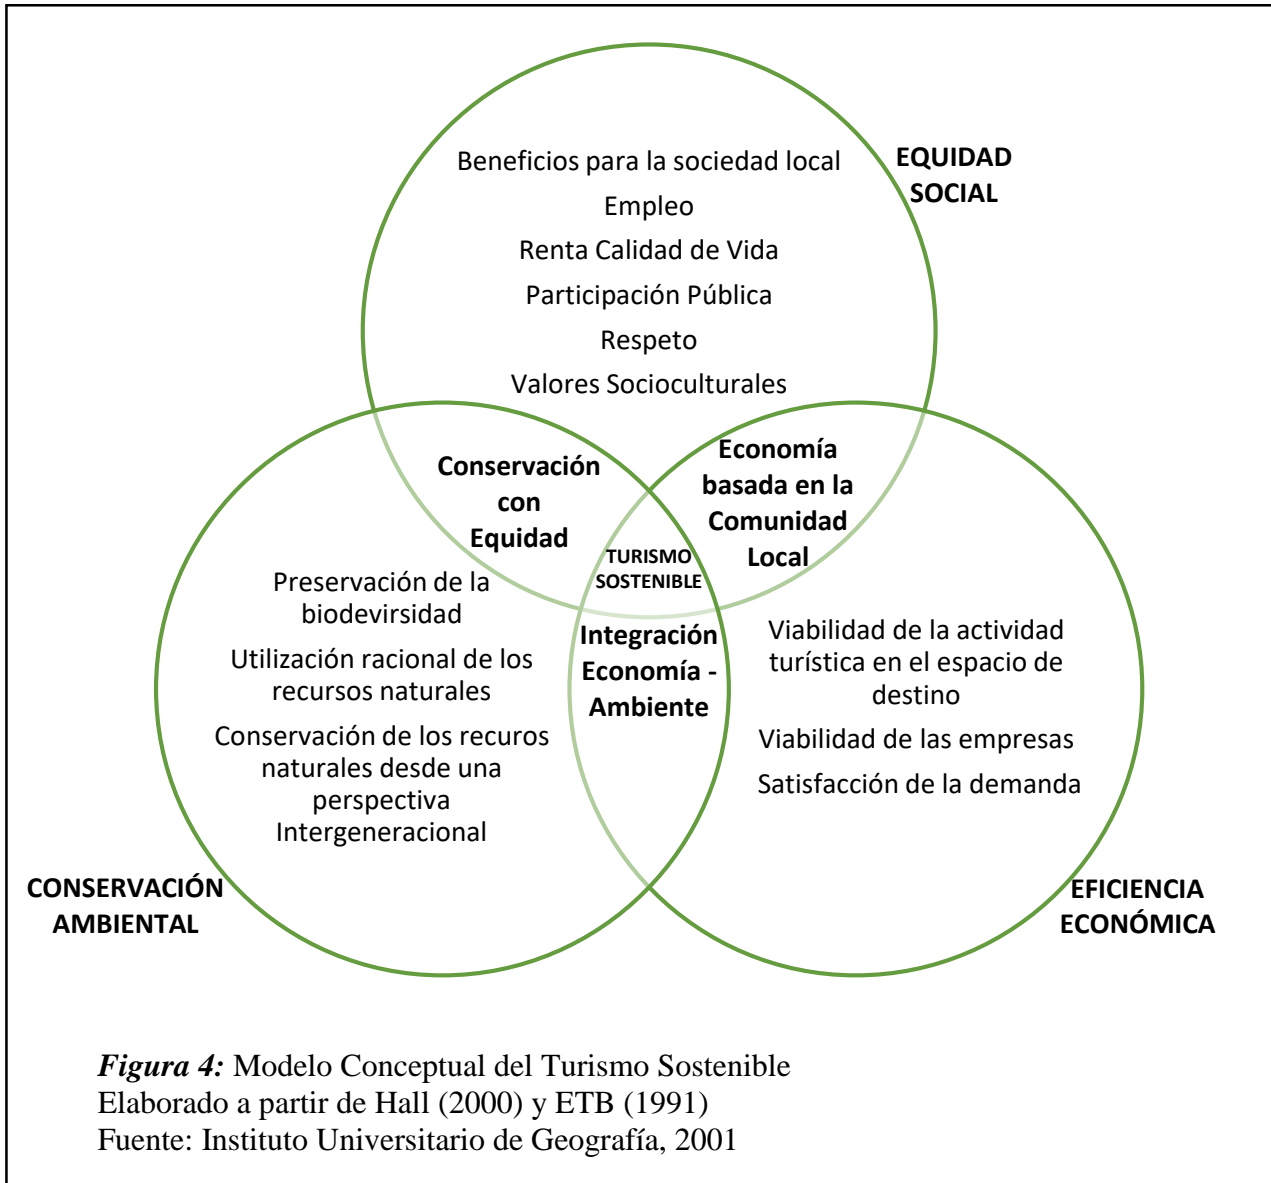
Beneficios para la sociedad local
Empleo
Renta Calidad de Vida
Participación Pública
Respeto
Valores Socioculturales

EQUIDAD SOCIAL

Conservación con Equidad

Economía basada en la Comunidad Local

TURISMO SOSTENIBLE

Preservación de la biodevirsidad
Utilización racional de los recursos naturales
Conservación de los recuros naturales desde una perspectiva Intergeneracional

Integración Economía - Ambiente

Viabilidad de la actividad turística en el espacio de destino
Viabilidad de las empresas
Satisfacción de la demanda

CONSERVACIÓN AMBIENTAL

EFICIENCIA ECONÓMICA

*Figura 4:* Modelo Conceptual del Turismo Sostenible
Elaborado a partir de Hall (2000) y ETB (1991)
Fuente: Instituto Universitario de Geografía, 2001